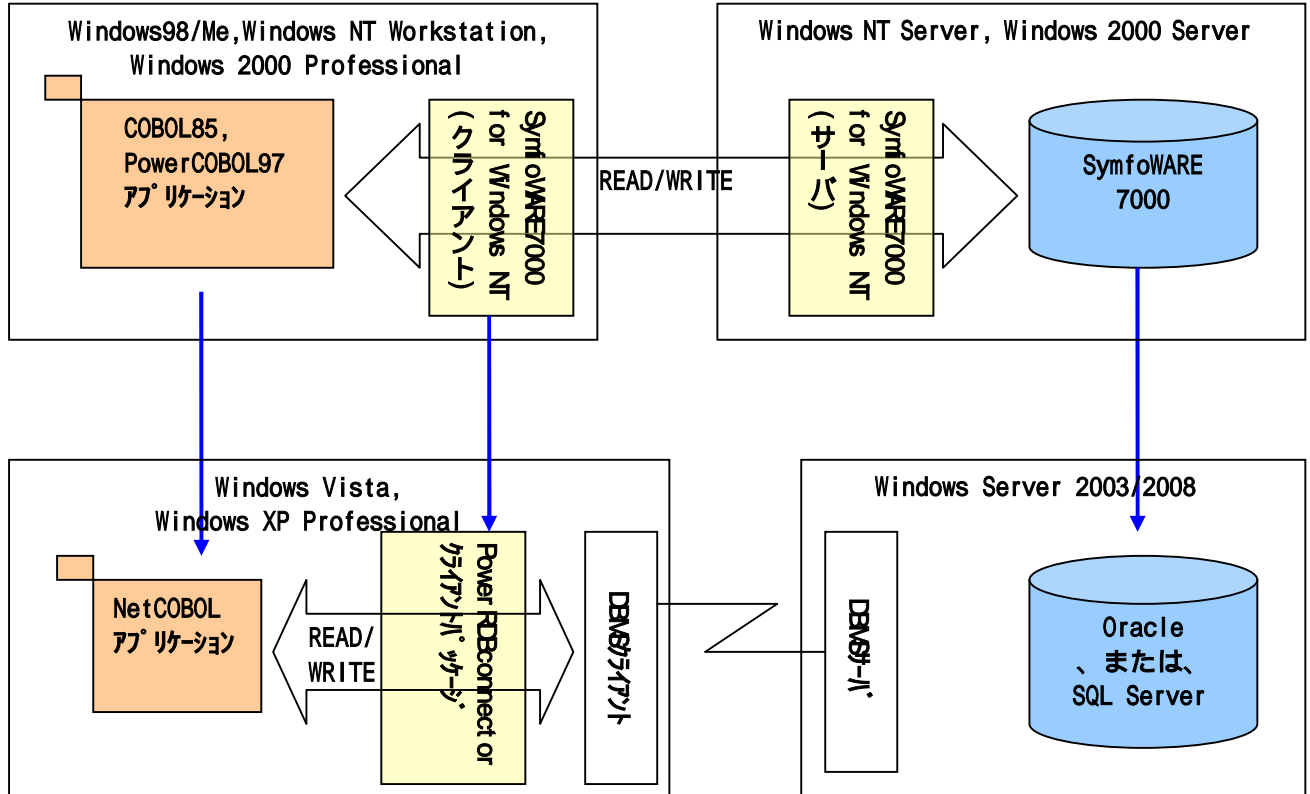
Windows98/Me,Windows NT Workstation, Windows 2000 Professional

COBOL85, PowerCOBOL97 アプリケーション

SymfoWARE7000 for Windows NT (クライアント)

READ/WRITE

Windows NT Server, Windows 2000 Server

SymfoWARE7000 for Windows NT (サーバ)

SymfoWARE 7000

Windows Vista, Windows XP Professional

NetCOBOL アプリケーション

READ/ WRITE

PowerRDBconnector クライアントパッケージ

DBMSクライアント

Windows Server 2003/2008

DBMSサーバ

Oracle 、または、 SQL Server